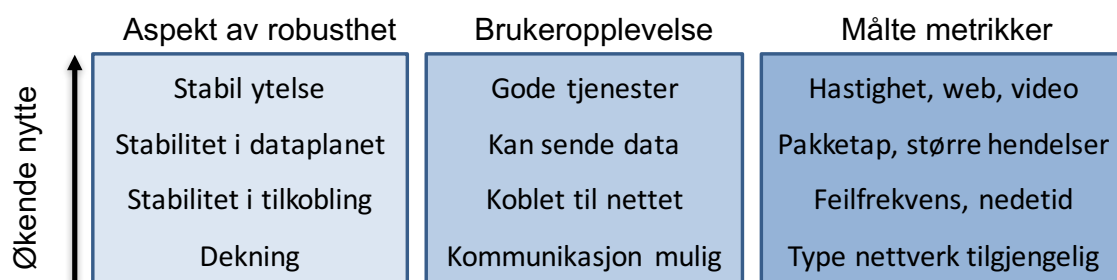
Økende nytte

| Aspekt av robusthet | Brukeropplevelse | Målte metrikker |
|---|---|---|
| Stabil ytelse | Gode tjenester | Hastighet, web, video |
| Stabilitet i dataplanet | Kan sende data | Pakketap, større hendelser |
| Stabilitet i tilkobling | Koblet til nettet | Feilfrekvens, nedetid |
| Dekning | Kommunikasjon mulig | Type nettverk tilgjengelig |